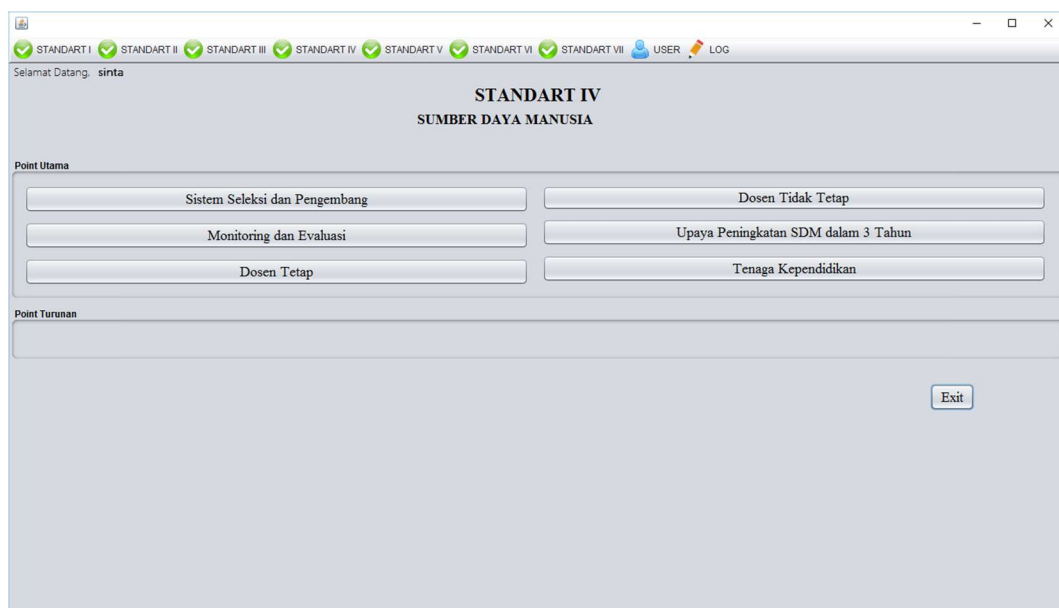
STANDART I STANDART II STANDART III STANDART IV STANDART V STANDART VI STANDART VII USER LOG

Selamat Datang, sinta

STANDART IV

SUMBER DAYA MANUSIA

Point Utama

Sistem Seleksi dan Pengembang

Dosen Tidak Tetap

Monitoring dan Evaluasi

Upaya Peningkatan SDM dalam 3 Tahun

Dosen Tetap

Tenaga Kependidikan

Point Turunan

Exit